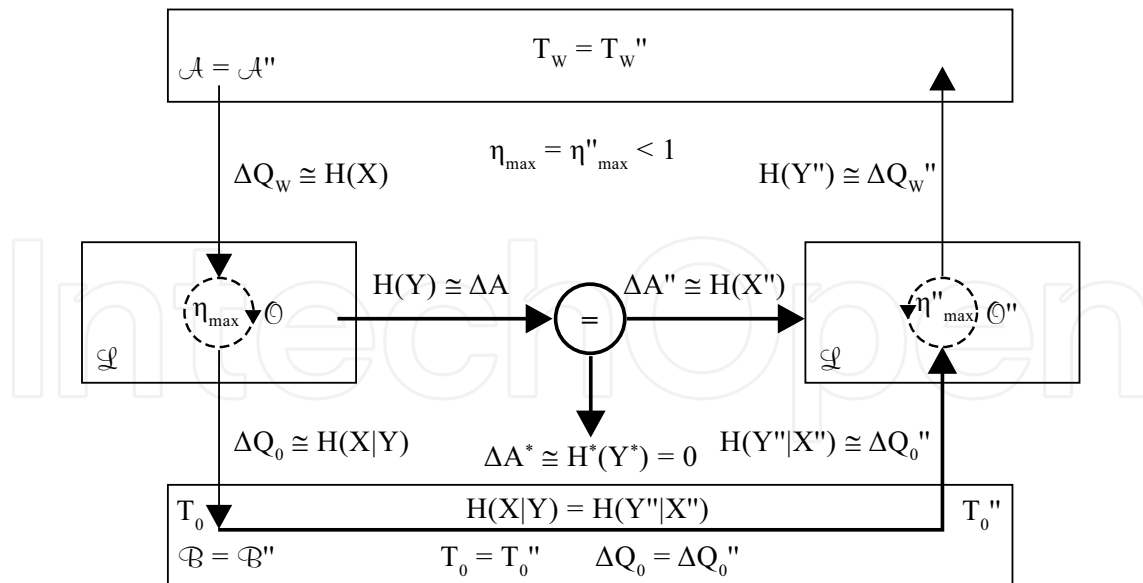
$\mathcal{A} = \mathcal{A}''$

$T_W = T_W''$

$\Delta Q_W \cong H(X)$

$\eta_{max} = \eta''_{max} < 1$

$H(Y'') \cong \Delta Q_W''$

$\eta_{max}$ $\mathcal{O}$

$\mathcal{L}$

$H(Y) \cong \Delta A$

$=$

$\Delta A'' \cong H(X'')$

$\eta''_{max}$ $\mathcal{O}''$

$\mathcal{L}$

$\Delta Q_0 \cong H(X|Y)$

$\Delta A^* \cong H^*(Y^*) = 0$

$H(Y''|X'') \cong \Delta Q_0''$

$T_0$

$H(X|Y) = H(Y''|X'')$

$T_0''$

$\mathcal{B} = \mathcal{B}''$

$T_0 = T_0''$

$\Delta Q_0 = \Delta Q_0''$